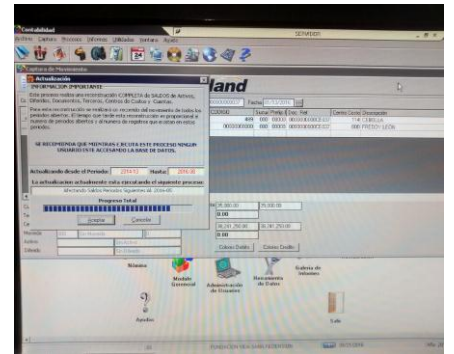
Contabilidad
Archivo Cuentas Procesos Informes Utilidades Ventana Ayuda
SERVIDOR

Actualización
INFORMACION IMPORTANTE
Este proceso realiza una reconstrucción COMPLETA de SALDOS de Activos, Pasivos, Otros Documentos, Terceros, Centros de Costos y Cuentas.
Para esta reconstrucción se realizará un recorrido del movimiento de todos los periodos abiertos. El tiempo que tarde esta reconstrucción es proporcional al número de periodos abiertos y al número de registros que existan en estos periodos.

SE RECOMIENDA QUE MIENTRAS SE EJECUTA ESTE PROCESO NINGUN USUARIO ESTE ACCESANDO LA BASE DE DATOS.

Actualizando desde el Periodo: 201612 Hasta: 201612
La actualización actualmente está ejecutando el siguiente proceso:
Afectando Saldos Periodos Siguientes Al: 2016-08
Progreso Total
Aceptar Cancelar

land
Fecha 31/12/2016
CODIGO
Centro Costo Descripción
TM CEBOLLA
000 PRECIO LEON
0.00
Colores Debito Colores Credito
Módulo Gerencial
Administración de Usuarios
Herramienta de Datos
Galería de Informes
Ayudas
Salir